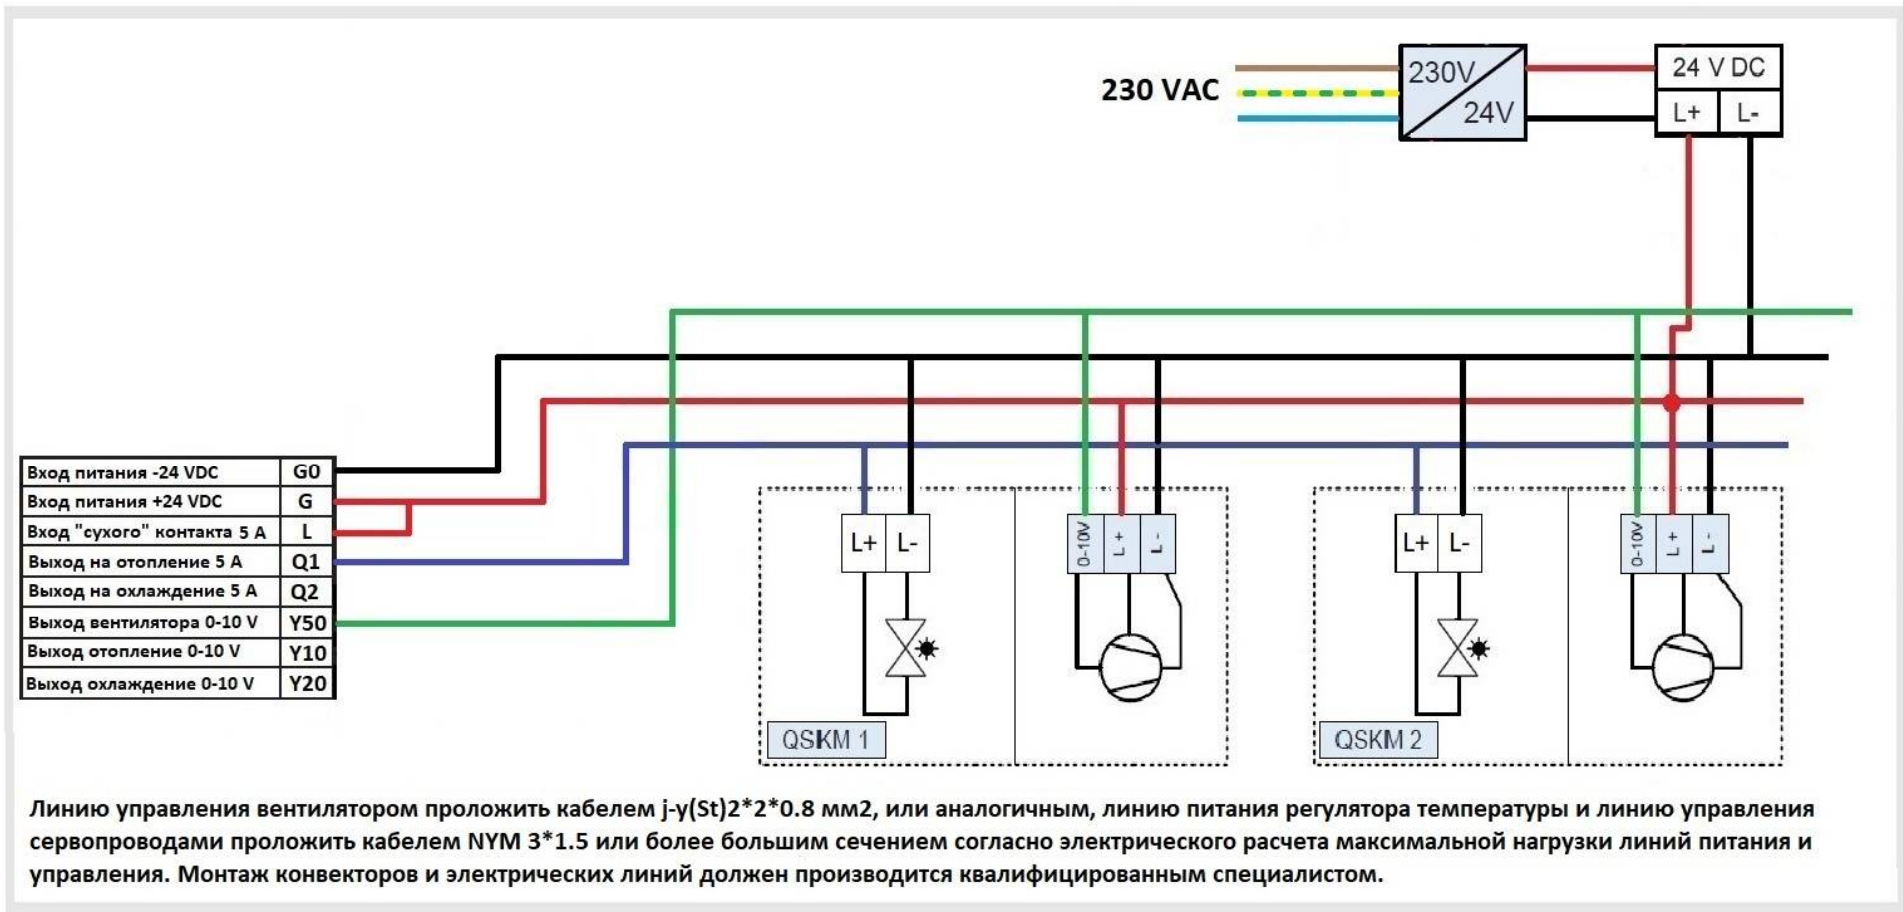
230 VAC

230V
24V

24 V DC
L+ L-

| Вход питания -24 VDC | G0 |
|---|---|
| Вход питания +24 VDC | G |
| Вход "сухого" контакта 5 A | L |
| Выход на отопление 5 A | Q1 |
| Выход на охлаждение 5 A | Q2 |
| Выход вентилятора 0-10 V | Y50 |
| Выход отопление 0-10 V | Y10 |
| Выход охлаждение 0-10 V | Y20 |

L+ L-

0-10V L+ L-

QSKM 1

L+ L-

0-10V L+ L-

QSKM 2

Линию управления вентилятором проложить кабелем j-y(St)2*2*0.8 мм2, или аналогичным, линию питания регулятора температуры и линию управления сервопроводами проложить кабелем NYM 3*1.5 или более большим сечением согласно электрического расчета максимальной нагрузки линий питания и управления. Монтаж конвекторов и электрических линий должен производится квалифицированным специалистом.